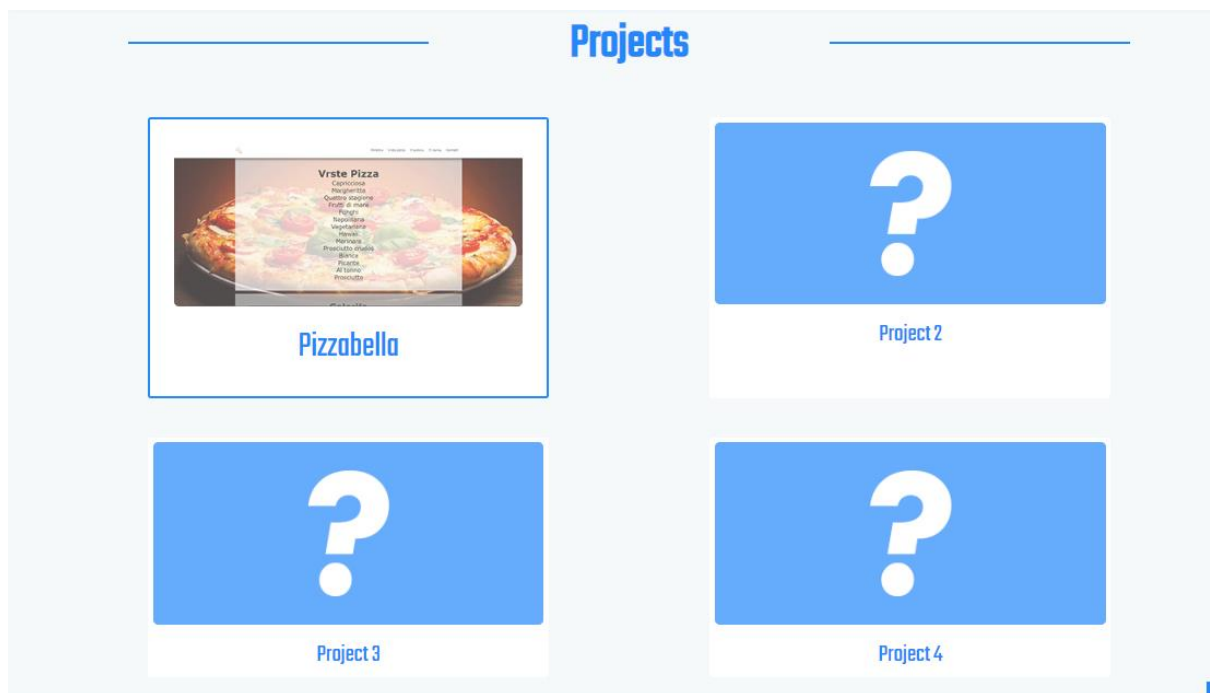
Projects

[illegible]

Vrste Pizza
Capricciosa
Margherita
Quattro stagioni
Frutti di mare
Funghi
Napoletana
Vegetariana
Hawaii
Marinara
Prosciutto crudo
Bianca
Picante
Al tonno
Prosciutto

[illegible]

Pizzabella

?

Project 2

?

Project 3

?

Project 4